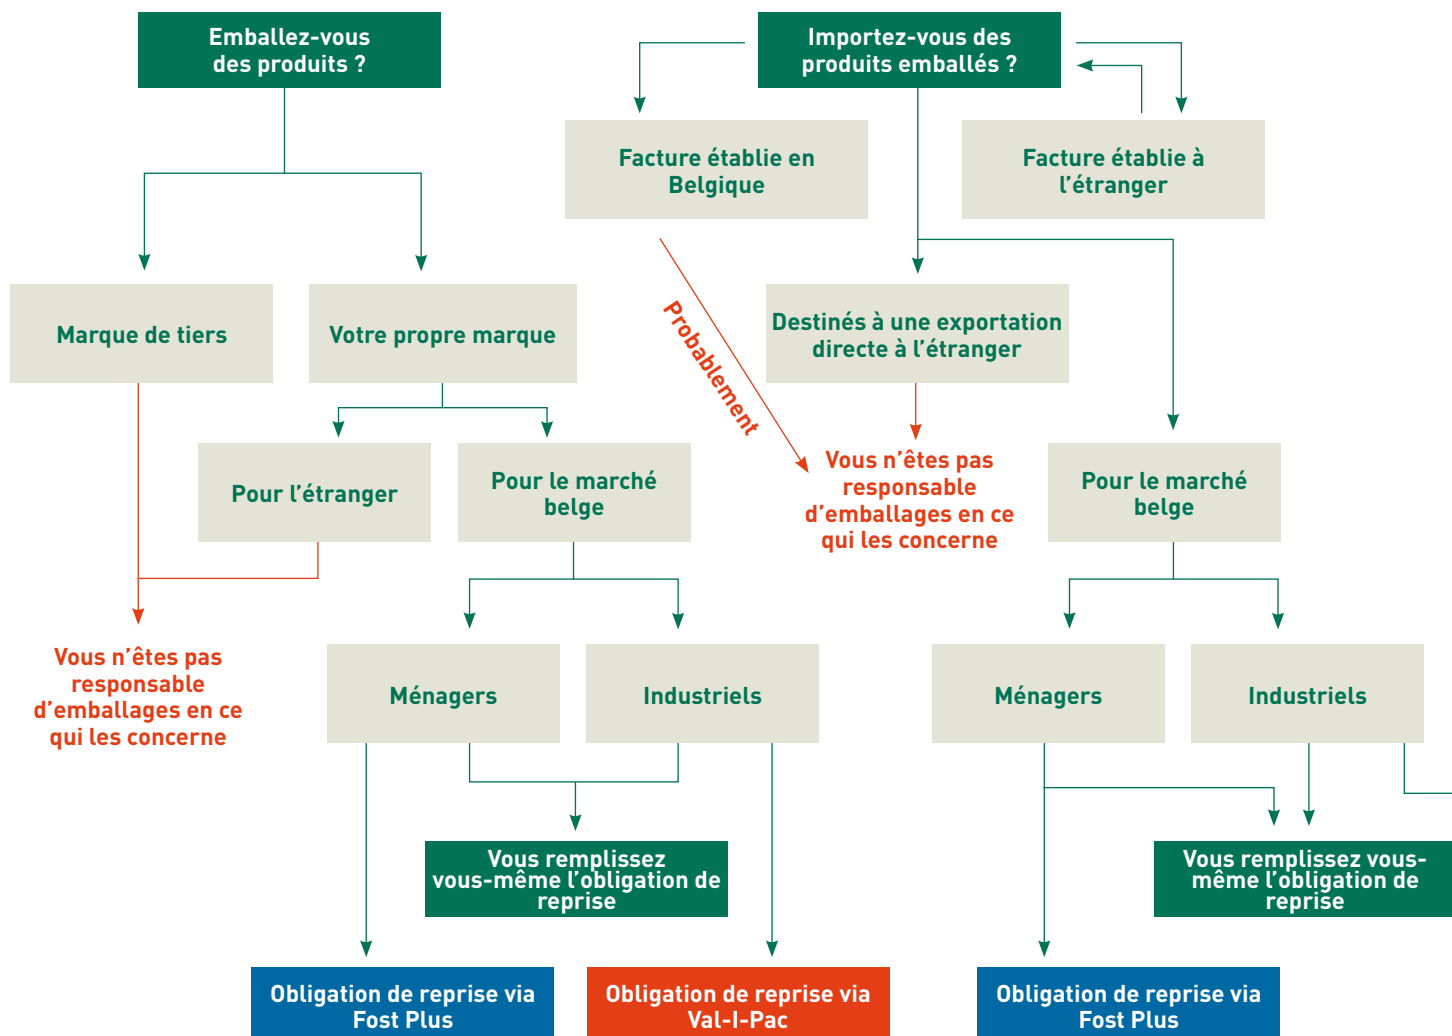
Emballez-vous des produits ?

Importez-vous des produits emballés ?

Facture établie en Belgique

Facture établie à l'étranger

Marque de tiers

Votre propre marque

Destinés à une exportation directe à l'étranger

Probablement

Pour l'étranger

Pour le marché belge

Vous n'êtes pas responsable d'emballages en ce qui les concerne

Pour le marché belge

Vous n'êtes pas responsable d'emballages en ce qui les concerne

Ménagers

Industriels

Ménagers

Industriels

Vous remplissez vous-même l'obligation de reprise

Vous remplissez vous-même l'obligation de reprise

Obligation de reprise via Fost Plus

Obligation de reprise via Val-I-Pac

Obligation de reprise via Fost Plus